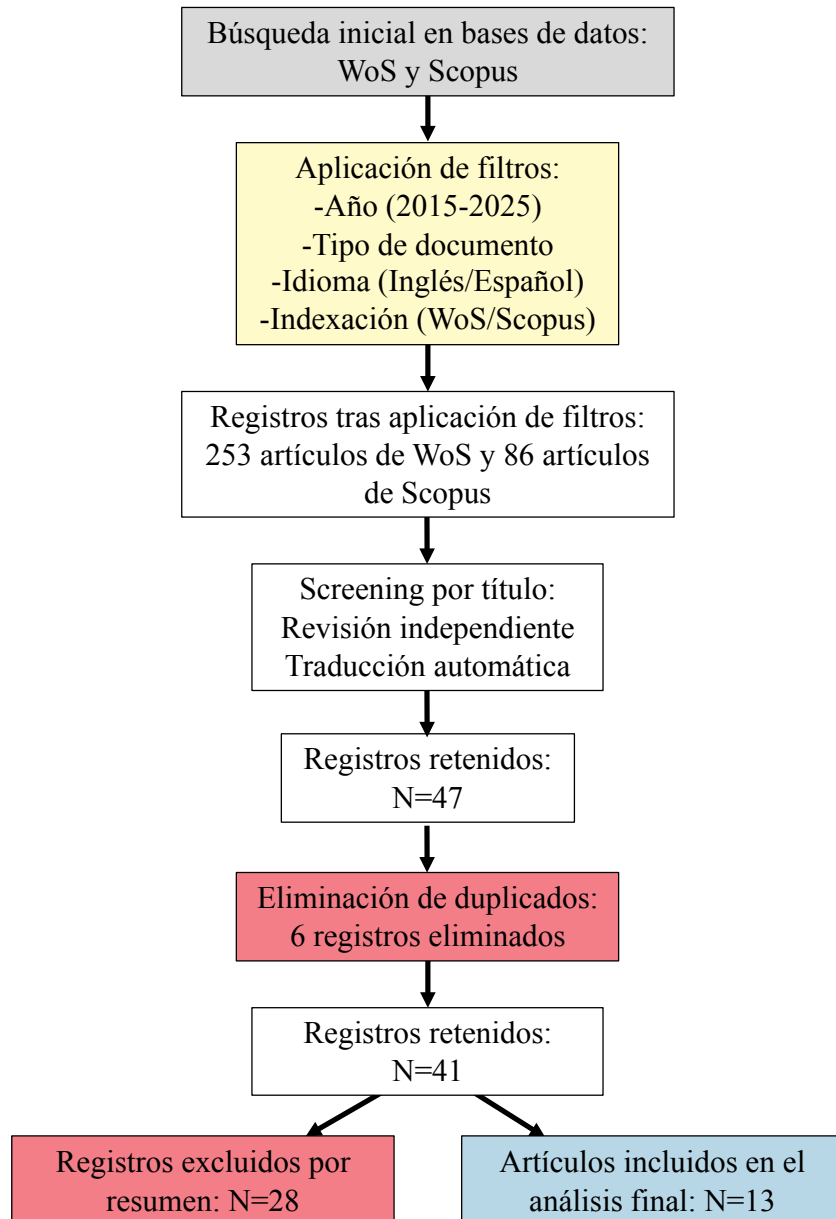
Búsqueda inicial en bases de datos: WoS y Scopus

Aplicación de filtros:
-Año (2015-2025)
-Tipo de documento
-Idioma (Inglés/Español)
-Indexación (WoS/Scopus)

Registros tras aplicación de filtros: 253 artículos de WoS y 86 artículos de Scopus

Screening por título:
Revisión independiente
Traducción automática

Registros retenidos:
N=47

Eliminación de duplicados:
6 registros eliminados

Registros retenidos:
N=41

Registros excluidos por resumen: N=28

Artículos incluidos en el análisis final: N=13